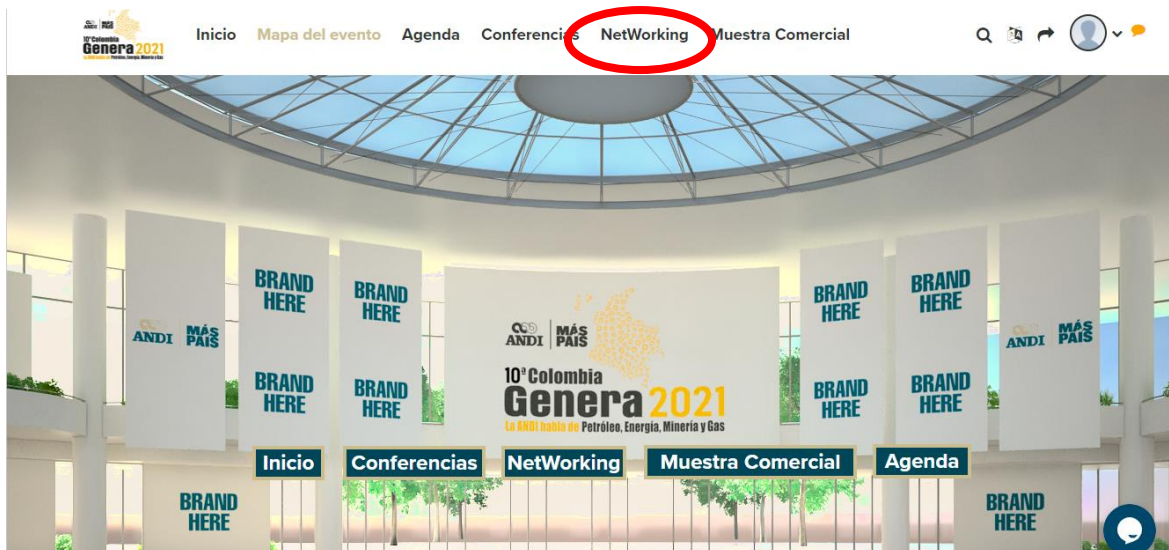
ANDI | MÁS PAÍS
10° Colombia
Genera 2021
La ANDI habla de Petróleo, Energía, Minería y Gas

Inicio Mapa del evento Agenda Conferencias NetWorking Muestra Comercial

BRAND HERE
BRAND HERE
BRAND HERE
BRAND HERE
ANDI MÁS PAÍS

ANDI | MÁS PAÍS
10° Colombia
Genera 2021
La ANDI habla de Petróleo, Energía, Minería y Gas

BRAND HERE
BRAND HERE
BRAND HERE
BRAND HERE
ANDI MÁS PAÍS

Inicio Conferencias NetWorking Muestra Comercial Agenda

BRAND HERE
BRAND HERE